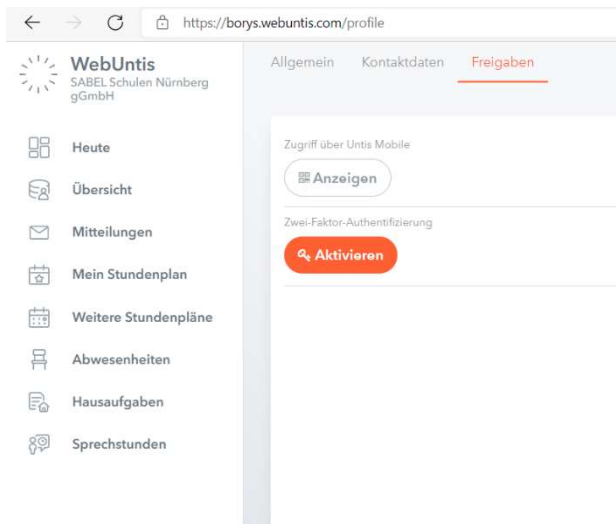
https://borys.webuntis.com/profile

WebUntis
SABEL Schulen Nürnberg gGmbH

Heute
Übersicht
Mitteilungen
Mein Stundenplan
Weitere Stundenpläne
Abwesenheiten
Hausaufgaben
Sprechstunden

Allgemein Kontaktdaten Freigaben

Zugriff über Untis Mobile
Anzeigen

Zwei-Faktor-Authentifizierung
Aktivieren